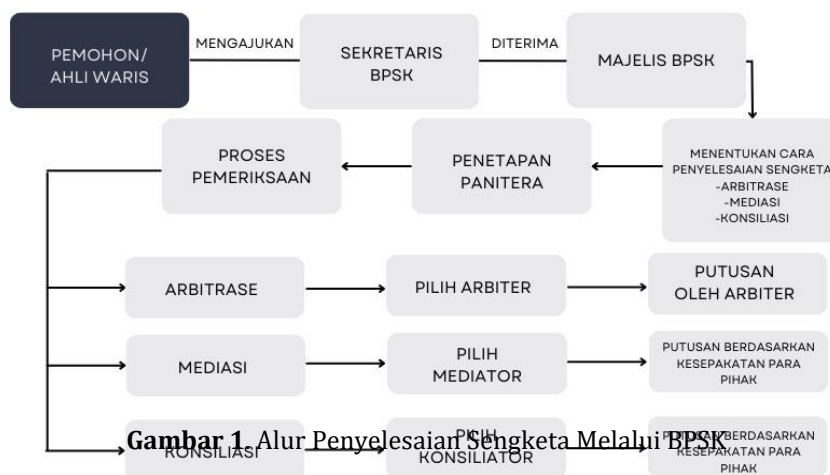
PEMOHON/ AHLI WARIS

MENGAJUKAN

SEKRETARIS BPSK

DITERIMA

MAJELIS BPSK

MENENTUKAN CARA PENYELESAIAN SENGKETA -ARBITRASE -MEDIASI -KONSILIASI

PENETAPAN PANITERA

PROSES PEMERIKSAAN

ARBITRASE

PILIH ARBITER

PUTUSAN OLEH ARBITER

MEDIASI

PILIH MEDIATOR

PUTUSAN BERDASARKAN KESEPAKATAN PARA PIHAK

KONSILIASI

PILIH KONSILIATOR

PUTUSAN BERDASARKAN KESEPAKATAN PARA PIHAK

Gambar 1. Alur Penyelesaian Sengketa Melalui BPSK